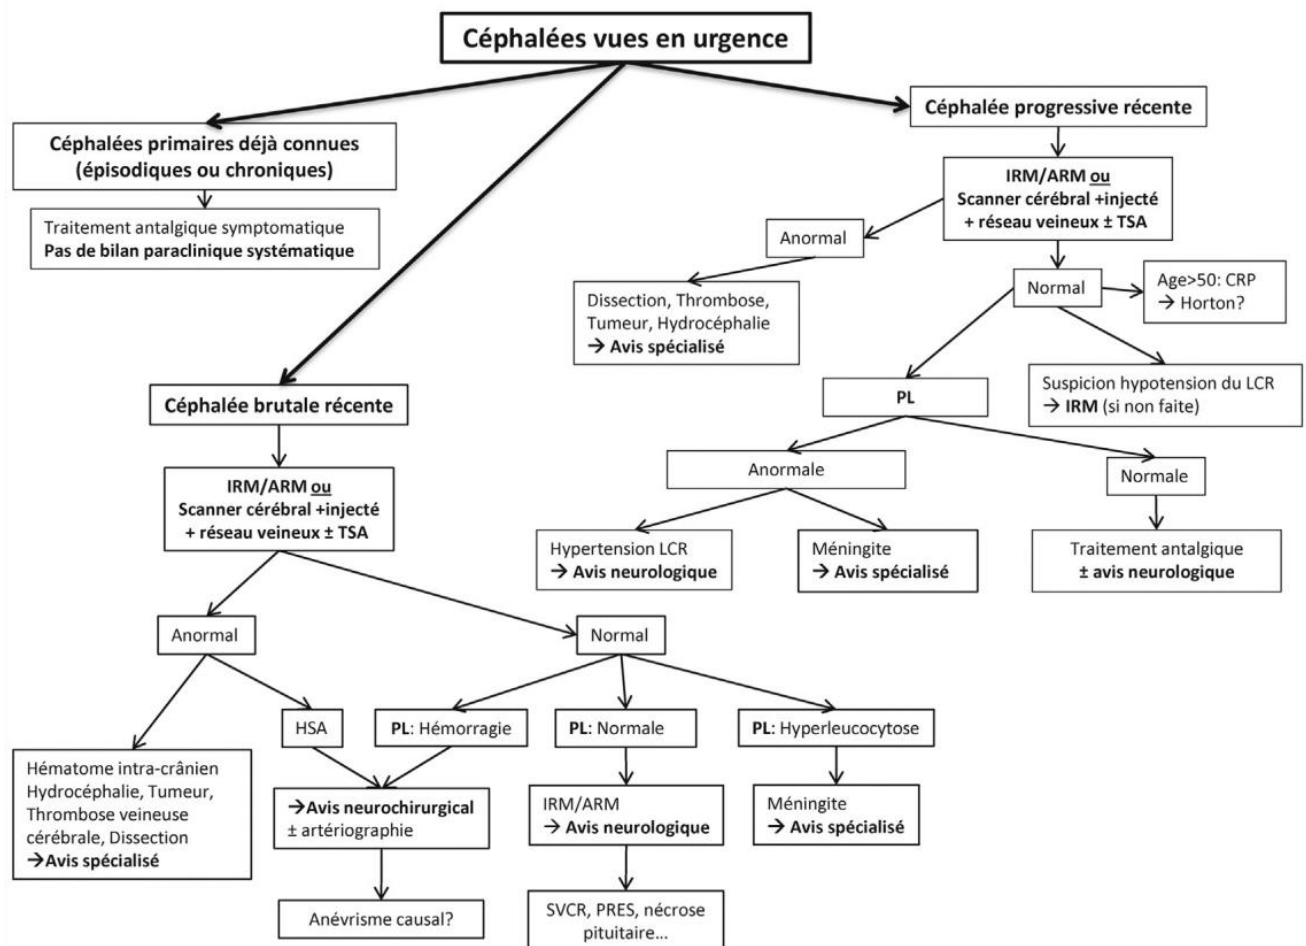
Céphalées vues en urgence

Céphalées primaires déjà connues (épisodiques ou chroniques)

Traitement antalgique symptomatique
Pas de bilan paraclinique systématique

Céphalée progressive récente

IRM/ARM ou
Scanner cérébral +injecté
+ réseau veineux ± TSA

Anormal

Dissection, Thrombose, Tumeur, Hydrocéphalie
→ Avis spécialisé

Normal

Age>50: CRP
→ Horton?

Suspicion hypotension du LCR
→ IRM (si non faite)

PL

Anormale

Normale

Hypertension LCR
→ Avis neurologique

Méningite
→ Avis spécialisé

Traitement antalgique
± avis neurologique

Céphalée brutale récente

IRM/ARM ou
Scanner cérébral +injecté
+ réseau veineux ± TSA

Anormal

Normal

Hématome intra-crânien
Hydrocéphalie, Tumeur, Thrombose veineuse cérébrale, Dissection
→Avis spécialisé

HSA

PL: Hémorragie

PL: Normale

PL: Hyperleucocytose

→Avis neurochirurgical
± artériographie

Anévrisme causal?

IRM/ARM
→ Avis neurologique

SVCR, PRES, nécrose pituitaire...

Méningite
→ Avis spécialisé